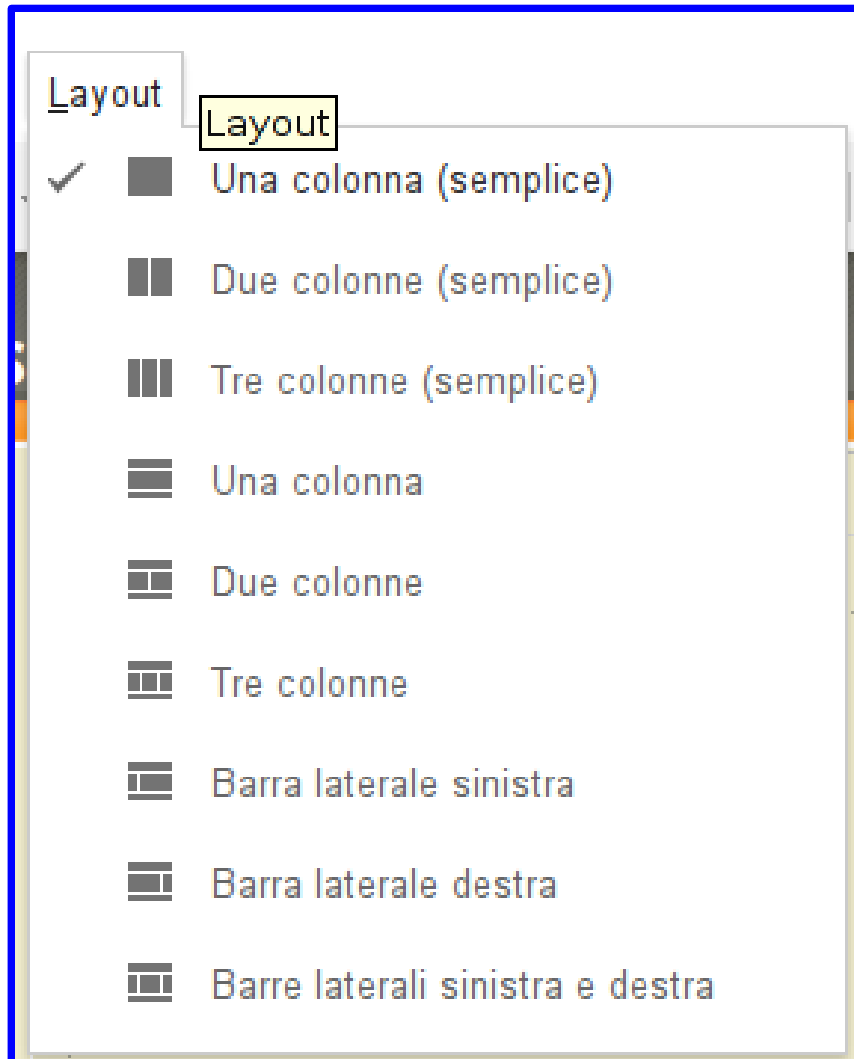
Layout

Layout

✓ Una colonna (semplice)

Due colonne (semplice)

Tre colonne (semplice)

Una colonna

Due colonne

Tre colonne

Barra laterale sinistra

Barra laterale destra

Barre laterali sinistra e destra